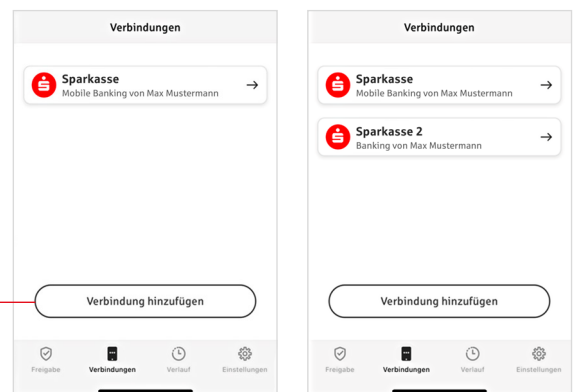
Verbindungen

Sparkasse
Mobile Banking von Max Mustermann

Verbindung hinzufügen

Freigabe
Verbindungen
Verlauf
Einstellungen

Verbindungen

Sparkasse
Mobile Banking von Max Mustermann

Sparkasse 2
Banking von Max Mustermann

Verbindung hinzufügen

Freigabe
Verbindungen
Verlauf
Einstellungen